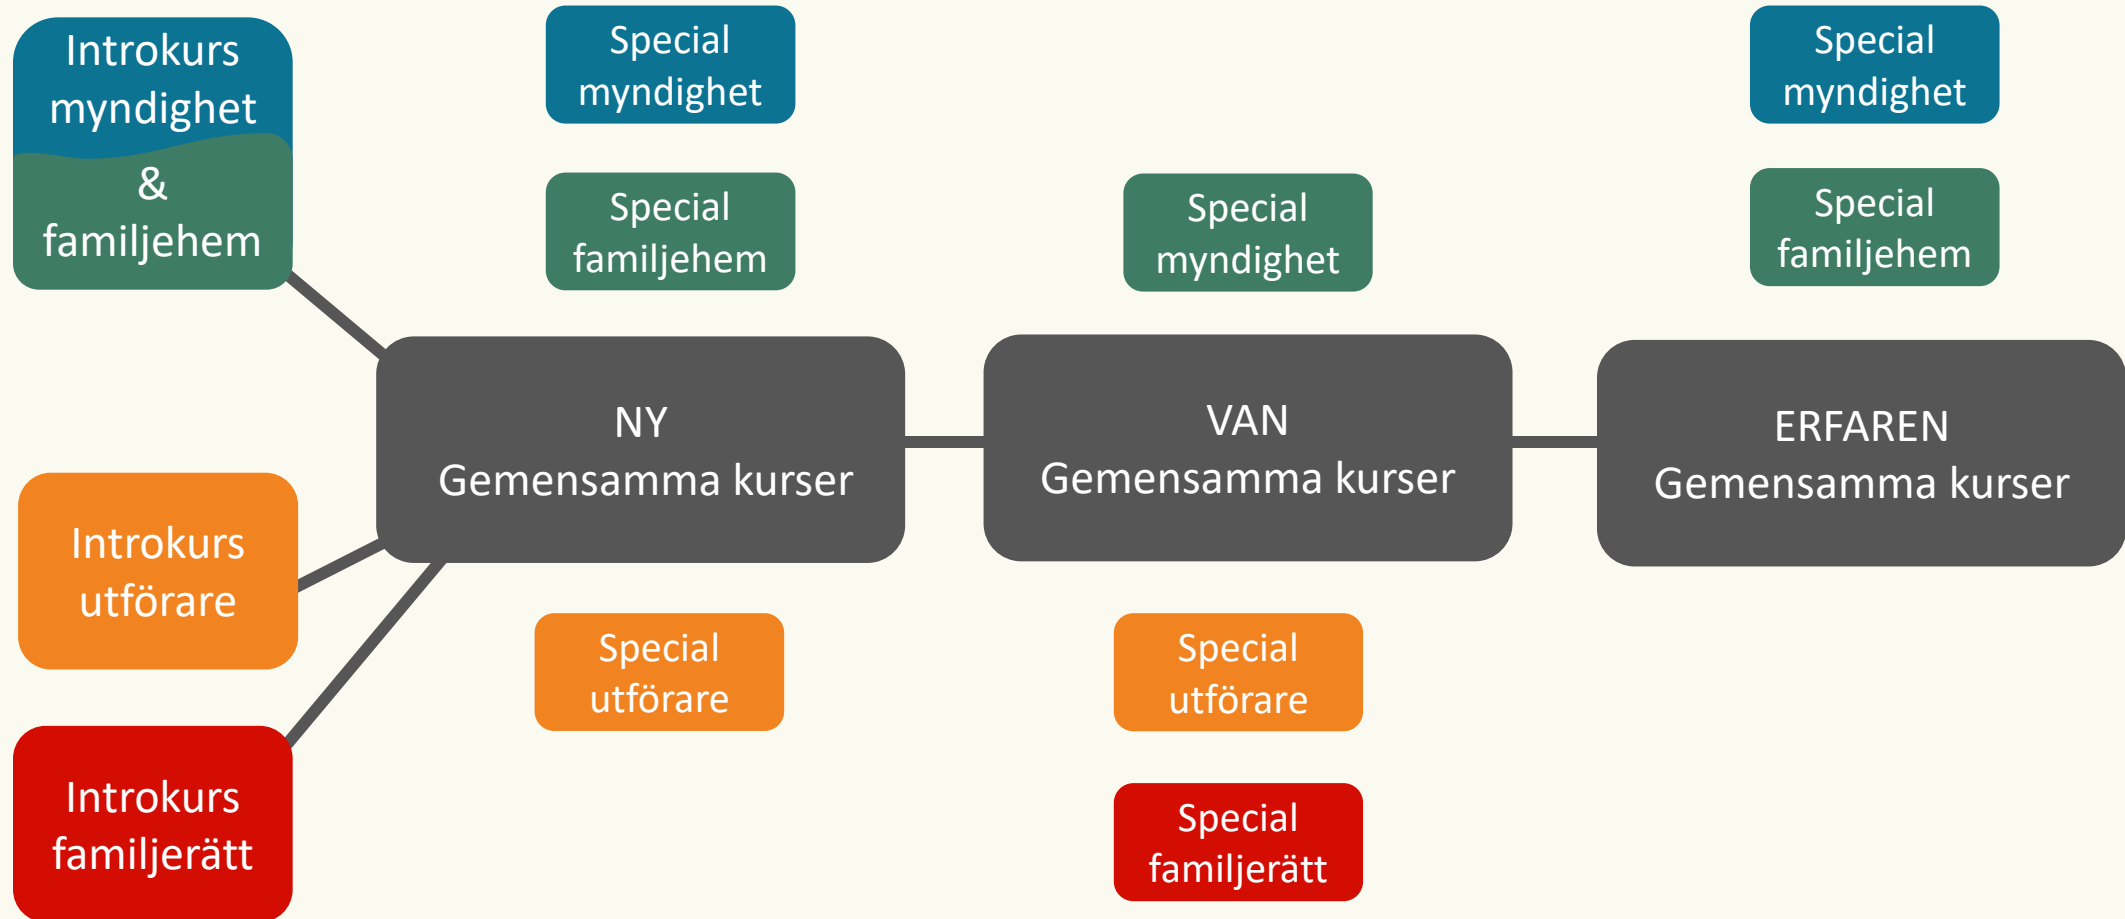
Introkurs myndighet & familjehem

Special myndighet

Special familjehem

Special myndighet

Special myndighet

Special familjehem

NY
Gemensamma kurser

VAN
Gemensamma kurser

ERFAREN
Gemensamma kurser

Introkurs utförare

Special utförare

Special utförare

Introkurs familjerätt

Special familjerätt